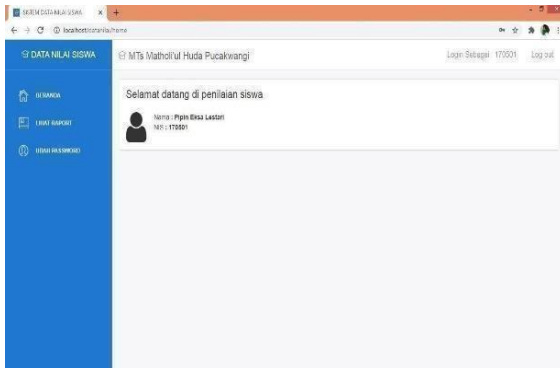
SISTEM DATA NILAI SISWA

localhost/datanilai/home

DATA NILAI SISWA

MTs Matholi'ul Huda Pucakwangi

Login Sebagai 170501

Log out

BERANDA

LIHAT RAPORT

UBAH PASSWORD

Selamat datang di penilaian siswa

Nama : Pipin Eksa Lestari
NIS : 170501